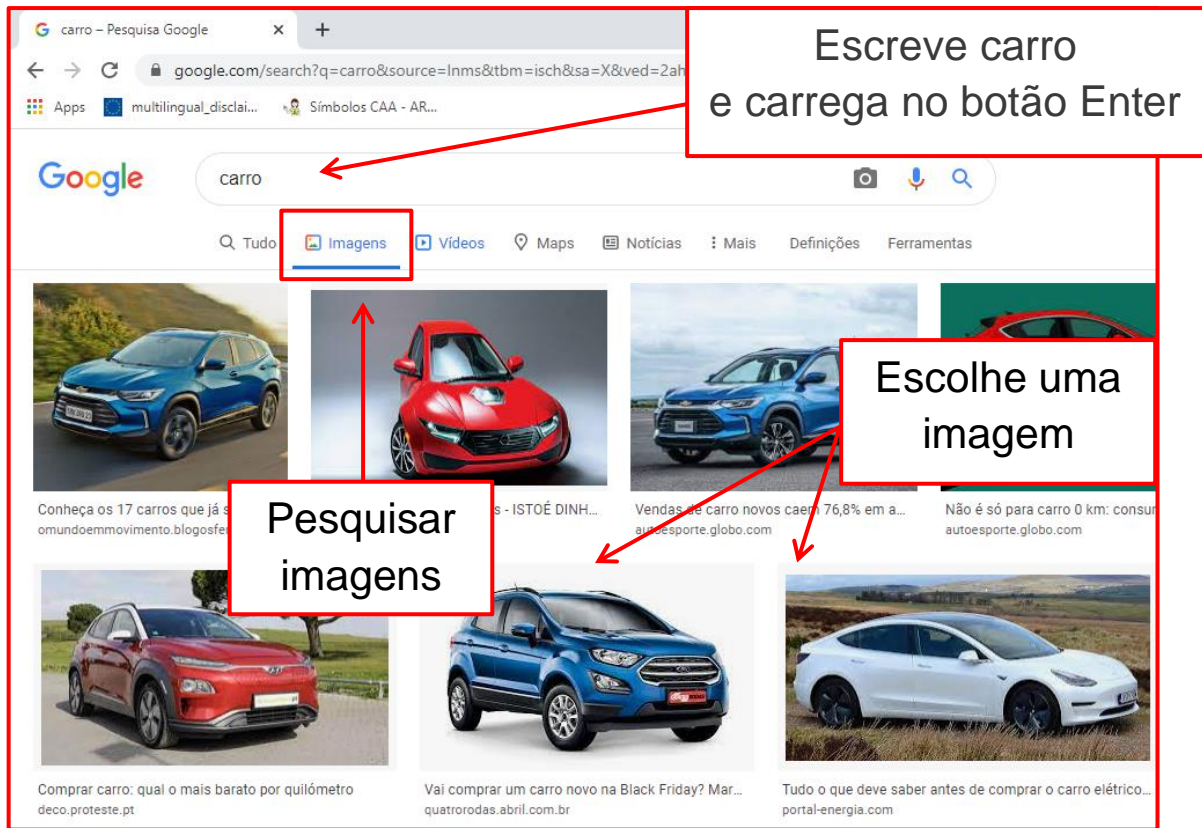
carro – Pesquisa Google ×  +

google.com/search?q=carro&source=lnms&tbm=isch&sa=X&ved=2ah

Apps  multilingual_disclai...  Símbolos CAA - AR...

Escreve carro
e carrega no botão Enter

Google

carro

Tudo  Imagens  Vídeos  Maps  Notícias  Mais  Definições  Ferramentas

Conheça os 17 carros que já s
omundoemmovimento.blogosfe

Pesquisar imagens

s - ISTOÉ DINH...

Vendas de carro novos caem 76,8% em a...
autoesporte.globo.com

Escolhe uma imagem

Não é só para carro 0 km: consu
autoesporte.globo.com

Comprar carro: qual o mais barato por quilómetro
deco.proteste.pt

Vai comprar um carro novo na Black Friday? Mar...
quatrorodas.abril.com.br

Tudo o que deve saber antes de comprar o carro elétrico...
portal-energia.com